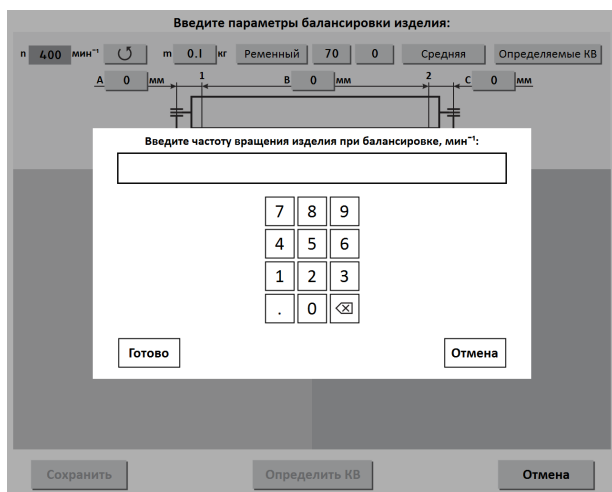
Введите параметры балансировки изделия:

n 400 мин$^{-1}$ m 0.1 кг Ременный 70 0 Средняя Определяемые КВ

A 0 мм 1 B 0 мм 2 C 0 мм

Введите частоту вращения изделия при балансировке, мин$^{-1}$:

7 8 9
4 5 6
1 2 3
. 0

Готово

Отмена

Сохранить

Определить КВ

Отмена